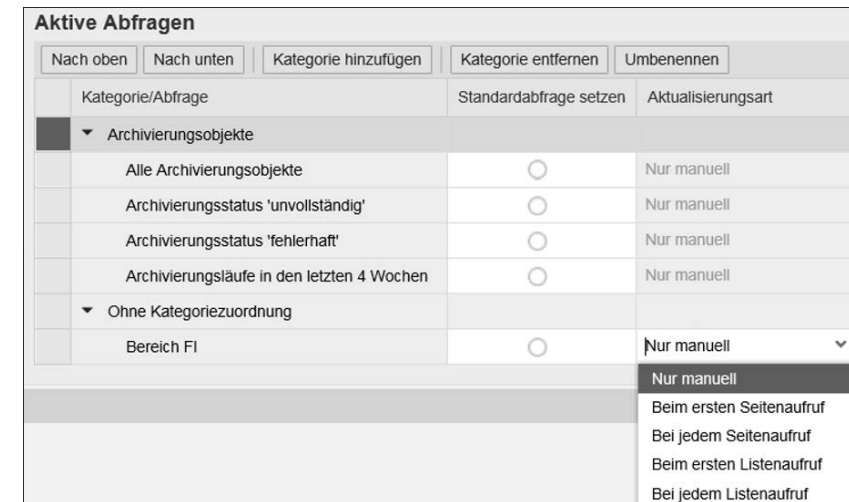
Aktive Abfragen

Nach oben | Nach unten | Kategorie hinzufügen | Kategorie entfernen | Umbenennen

| Kategorie/Abfrage | Standardabfrage setzen | Aktualisierungsart |
|---|---|---|
| ▾ Archivierungsobjekte | | |
| Alle Archivierungsobjekte | ○ | Nur manuell |
| Archivierungsstatus 'unvollständig' | ○ | Nur manuell |
| Archivierungsstatus 'fehlerhaft' | ○ | Nur manuell |
| Archivierungsläufe in den letzten 4 Wochen | ○ | Nur manuell |
| ▾ Ohne Kategoriezuordnung | | |
| Bereich FI | ○ | Nur manuell |

Nur manuell
Beim ersten Seitenaufruf
Bei jedem Seitenaufruf
Beim ersten Listenaufruf
Bei jedem Listenaufruf